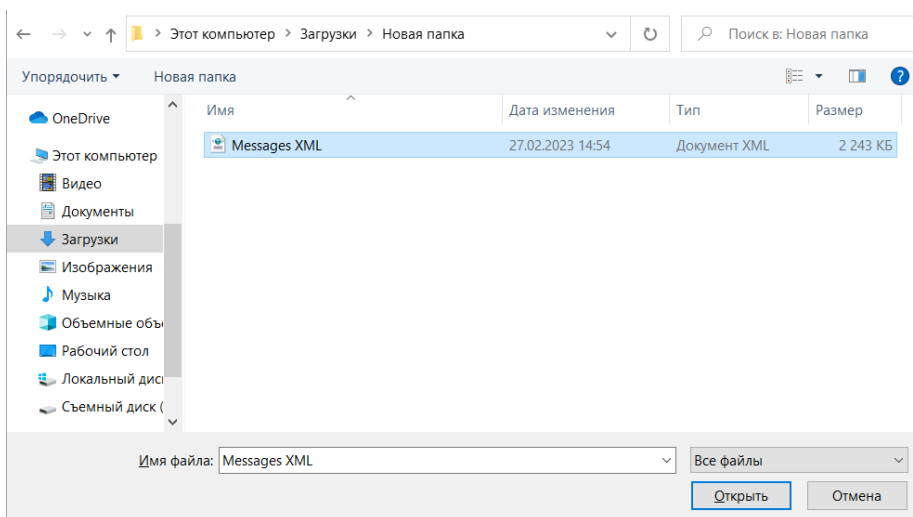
Этот компьютер > Загрузки > Новая папка

Поиск в: Новая папка

Упорядочить ▾ Новая папка

OneDrive

Этот компьютер

Видео

Документы

Загрузки

Изображения

Музыка

Объемные объ

Рабочий стол

Локальный дис

Съемный диск (

| Имя | Дата изменения | Тип | Размер |
|---|---|---|---|
| Messages XML | 27.02.2023 14:54 | Документ XML | 2 243 КБ |

Имя файла: Messages XML

Все файлы

Открыть

Отмена